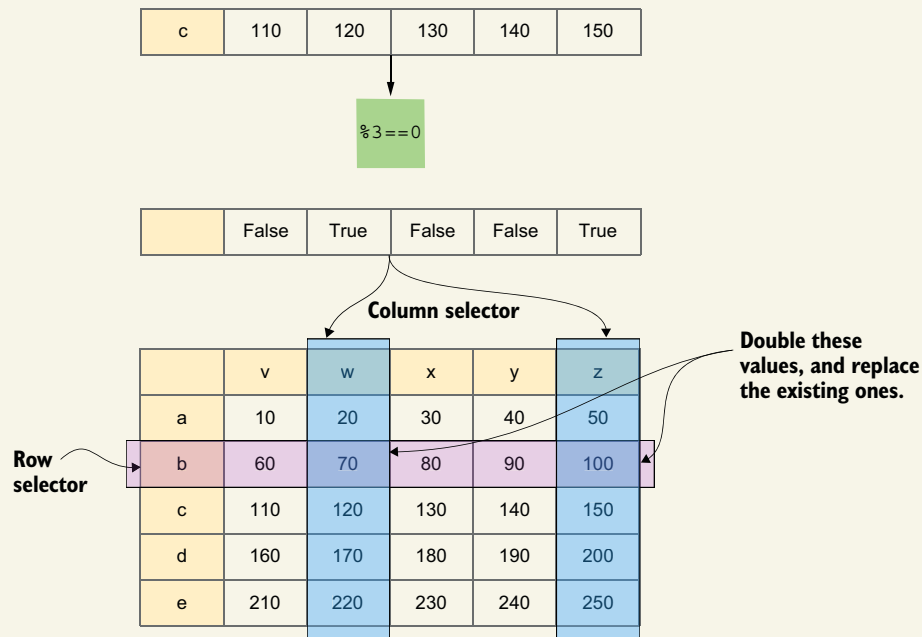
| c | 110 | 120 | 130 | 140 | 150 |
|---|---|---|---|---|---|

%3==0

|  | False | True | False | False | True |
|---|---|---|---|---|---|

Column selector

Double these values, and replace the existing ones.

|  | v | w | x | y | z |
|---|---|---|---|---|---|
| a | 10 | 20 | 30 | 40 | 50 |
| b | 60 | 70 | 80 | 90 | 100 |
| c | 110 | 120 | 130 | 140 | 150 |
| d | 160 | 170 | 180 | 190 | 200 |
| e | 210 | 220 | 230 | 240 | 250 |

Row selector